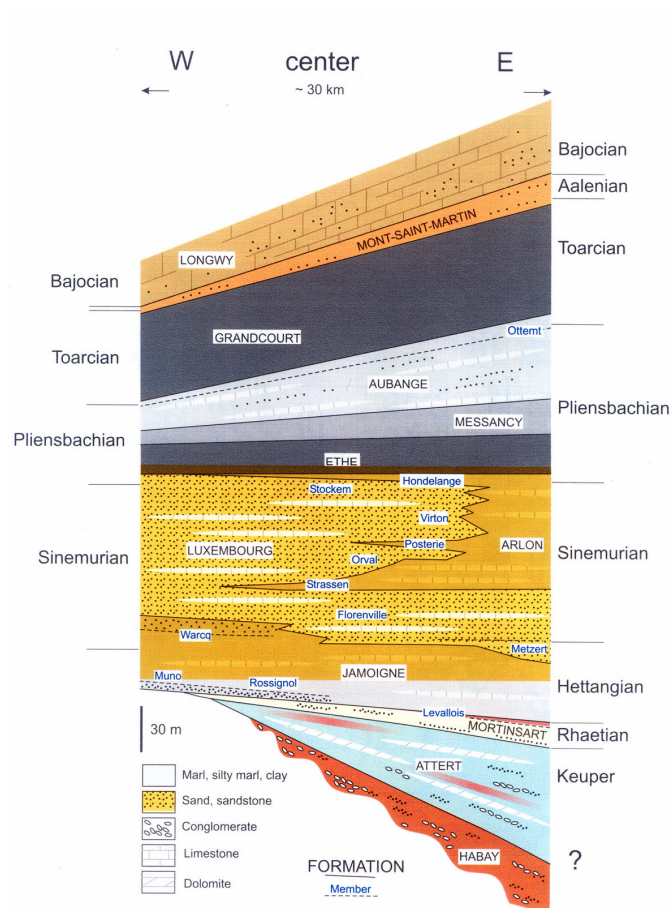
W center E
~ 30 km

Bajocian
Aalenian
Toarcian
Bajocian
LONGWY
MONT-SAINT-MARTIN
GRANDCOURT
Toarcian
Ottemt
AUBANGE
Pliensbachian
MESSANCY
Pliensbachian
ETHE
Hondelange
Stockem
Virton
Sinemurian
LUXEMBOURG
Posterie
ARLON
Sinemurian
Orval
Strassen
Florenville
Warcq
Metzert
JAMOIGNE
Muno
Rossignol
Hettangian
30 m
Levallois
MORTINSART
Rhaetian
ATTERT
Keuper
Marl, silty marl, clay
Sand, sandstone
Conglomerate
Limestone
Dolomite
HABAY
?
FORMATION
Member